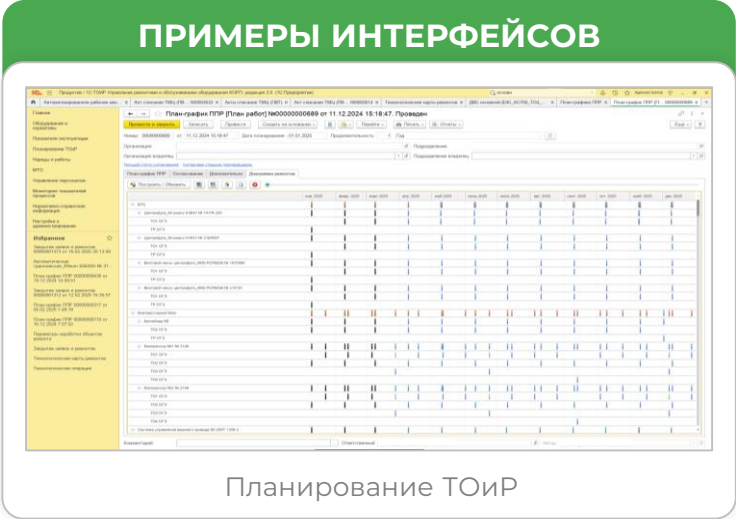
ПРИМЕРЫ ИНТЕРФЕЙСОВ

План-график ППР (План работ) №00000000689 от 11.12.2024 15:18:47. Проведен

Провести и закрыть Записать Провести Создать на основании Печать Отчеты Еще

Главное
Оборудование и сервисы
Показатели эксплуатации
Планирование ТОиР
Наряды и работы
МТО
Управление персоналом
Мониторинг показателей процессов
Нормативно-справочная информация
Настройка и администрирование

Избранное
Заявка на ремонт
Технологическая карта ремонтов
Технологические операции

План-график ППР Согласование Дополнительно Диаграмма ремонтов

Комментарий: Ответственный:

Планирование ТОиР